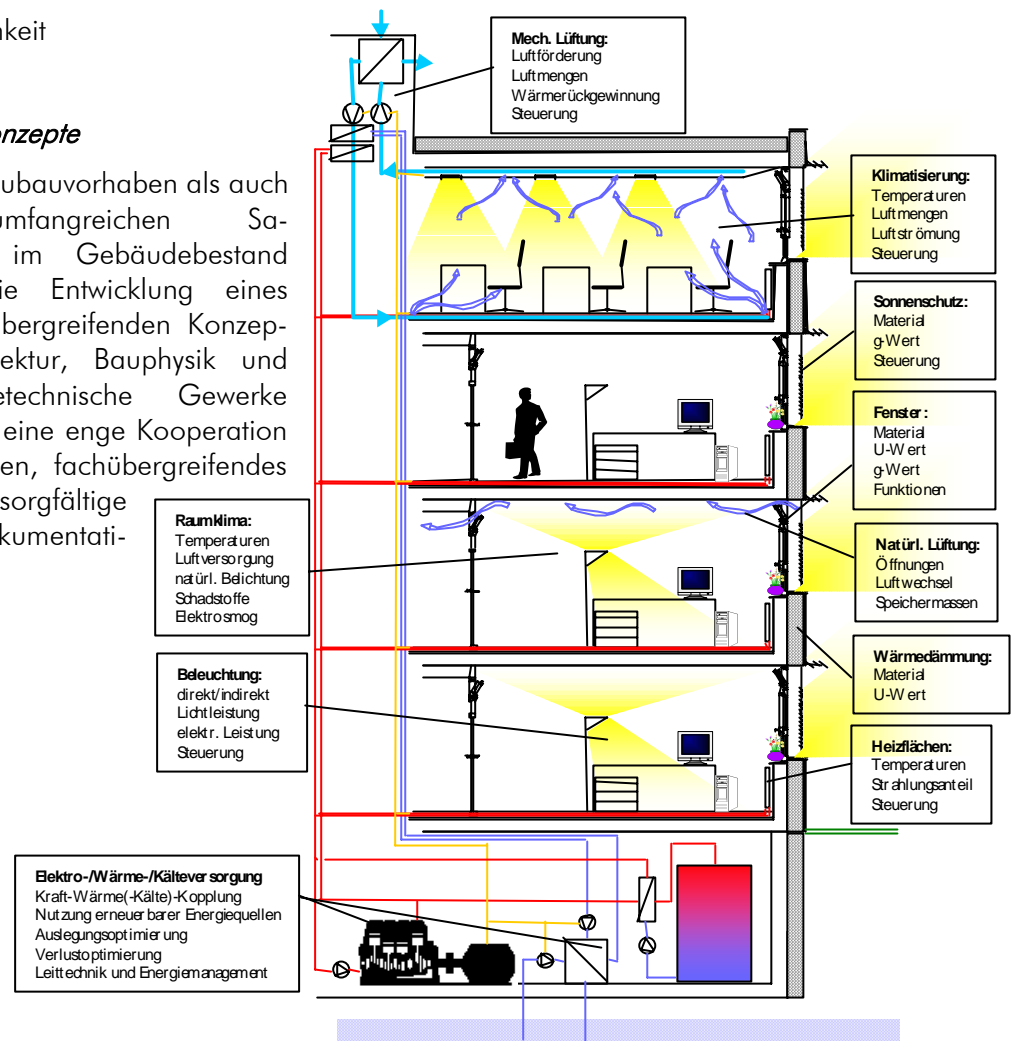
keit

nzepte

ubauvorhaben als auch umfangreichen Sa- im Gebäudebestand ie Entwicklung eines bergreifenden Konzep- ektur, Bauphysik und etechnische Gewerke eine enge Kooperation en, fachübergreifendes sorgfältige kumentati-

Mech. Lüftung:
Luftförderung
Luftmengen
Wärmerückgewinnung
Steuerung

Klimatisierung:
Temperaturen
Luftmengen
Luftströmung
Steuerung

Sonnenschutz:
Material
g-Wert
Steuerung

Fenster:
Material
U-Wert
g-Wert
Funktionen

Raumklima:
Temperaturen
Luftversorgung
natürl. Belichtung
Schadstoffe
Elektrosmog

Natürl. Lüftung:
Öffnungen
Luftwechsel
Speichermassen

Beleuchtung:
direkt/indirekt
Lichtleistung
elektr. Leistung
Steuerung

Wärmedämmung:
Material
U-Wert

Heizflächen:
Temperaturen
Strahlungsanteil
Steuerung

Elektro-/Wärme-/Kälteversorgung
Kraft-Wärme(-Kälte)-Kopplung
Nutzung erneuerbarer Energiequellen
Auslegungsoptimierung
Verlustoptimierung
Leittechnik und Energiemanagement